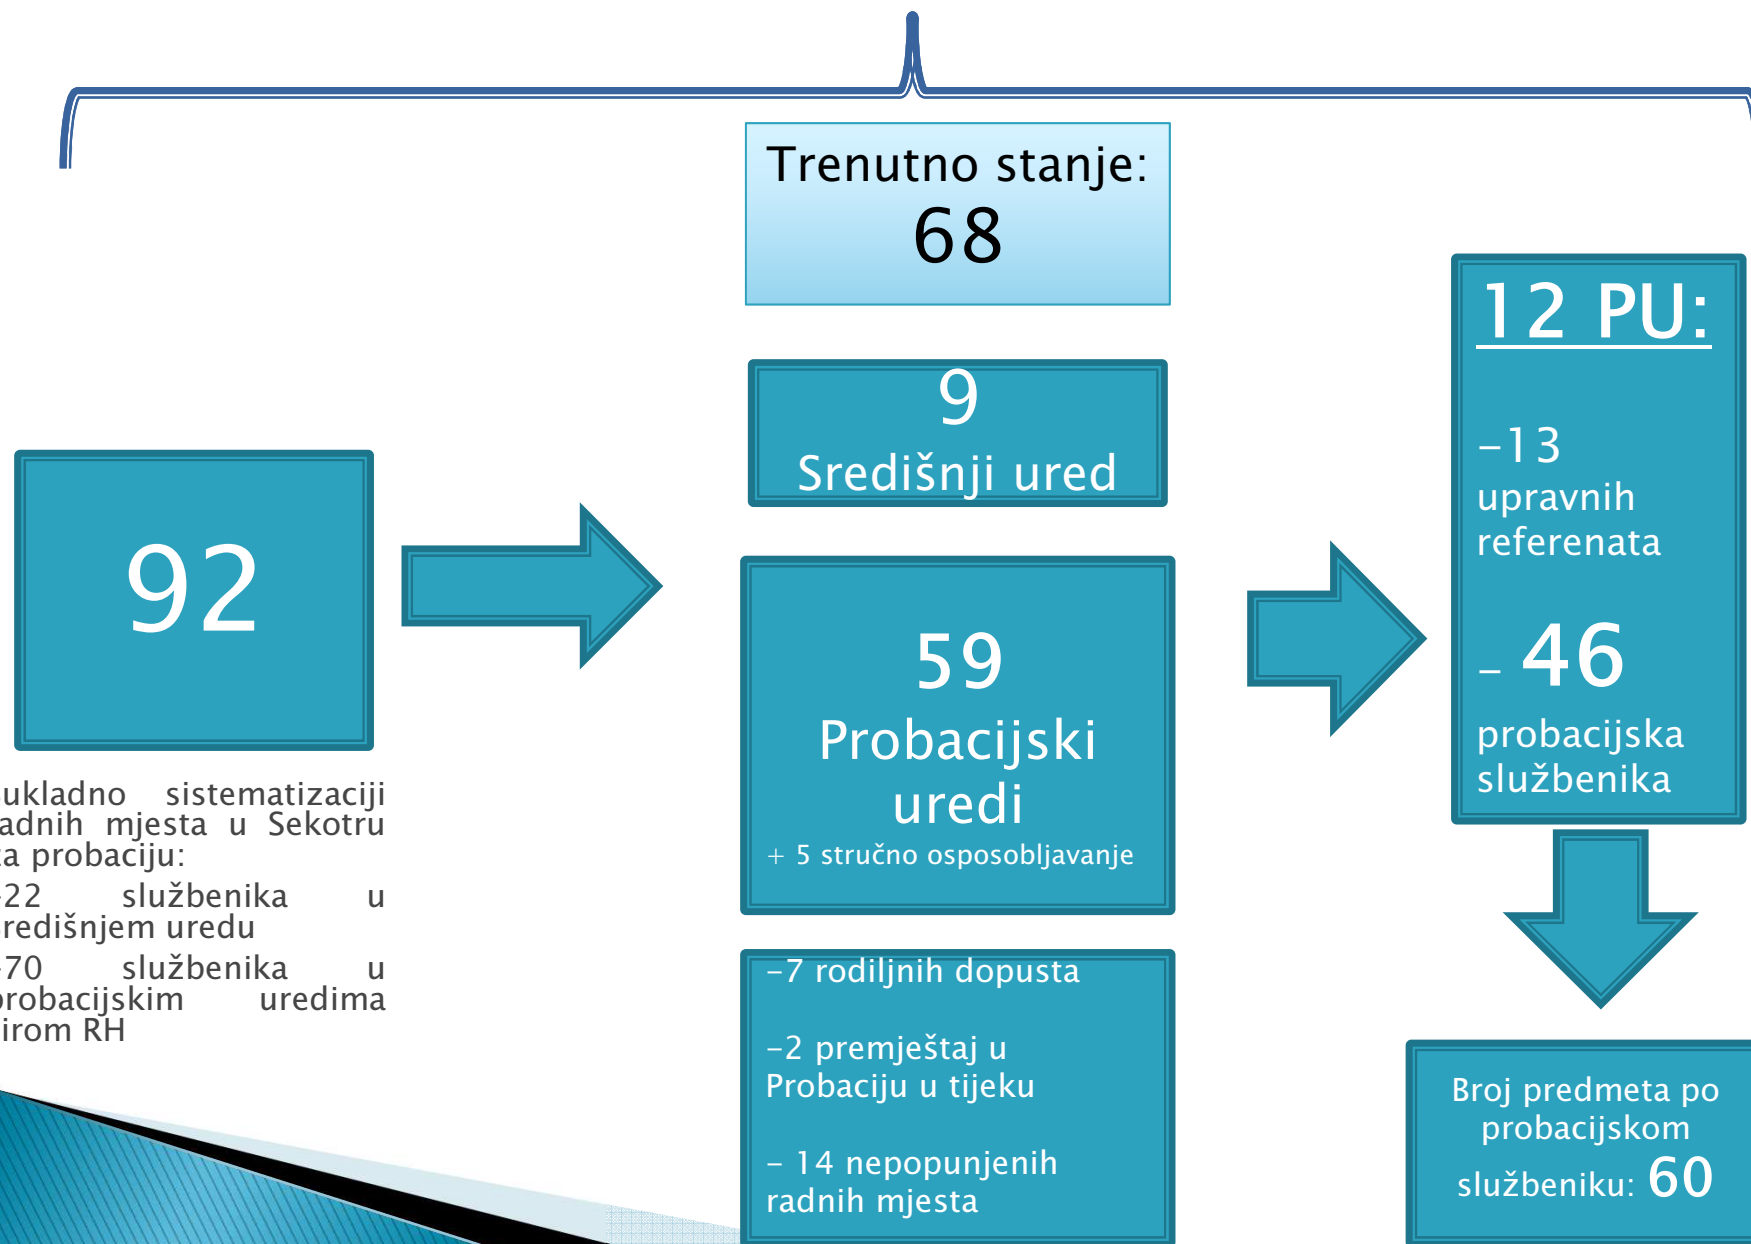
Trenutno stanje:
68

92

ukladno sistematizaciji adnih mjesta u Sekotru a probaciju:

22 službenika u redišnjem uredu

70 službenika u probacijskim uredima irom RH

9
Središnji ured

59
Probacijski uredi
+ 5 stručno osposobljavanje

-7 rodiljnih dopusta

-2 premještaj u Probaciju u tijeku

- 14 nepopunjenih radnih mjesta

12 PU:

-13 upravnih referenata

- 46 probacijska službenika

Broj predmeta po probacijskom službeniku: 60